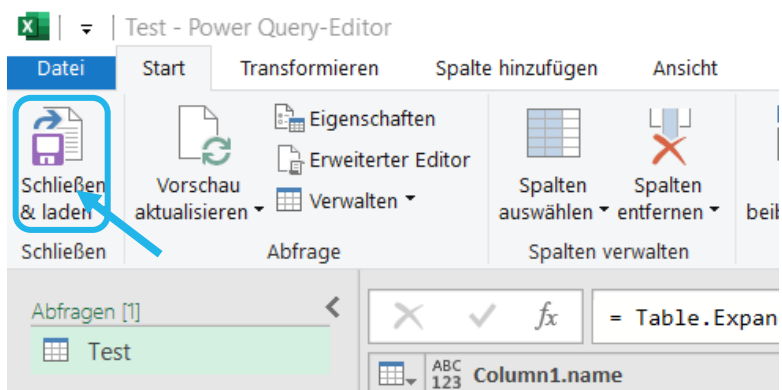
Test - Power Query-Editor

Datei | Start | Transformieren | Spalte hinzufügen | Ansicht

Schließen & laden
Schließen

Vorschau aktualisieren
Eigenschaften
Erweiterter Editor
Verwalten
Abfrage

Spalten auswählen
Spalten entfernen
Spalten verwalten

beib

Abfragen [1]
Test

$fx$ = Table.Expan

ABC 123 Column1.name